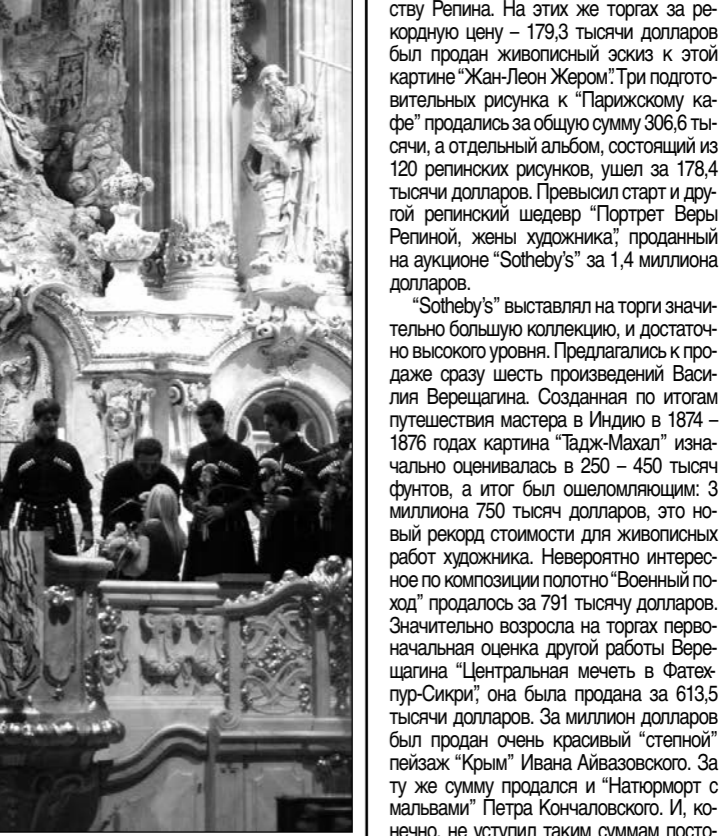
ству Репина. На этих же торгах за рекордную цену – 179,3 тысячи долларов был продан живописный эскиз к этой картине "Жан-Леон Жером". Три подготовительных рисунка к "Парижскому кафе" продались за общую сумму 306,6 тысячи, а отдельный альбом, состоящий из 120 репинских рисунков, ушел за 178,4 тысячи долларов. Превысил старт и другой репинский шедевр "Портрет Веры Репиной, жены художника", проданный на аукционе "Sotheby's" за 1,4 миллиона долларов.

"Sotheby's" выставлял на торги значительно большую коллекцию, и достаточно высокого уровня. Предлагались к продаже сразу шесть произведений Василия Верещагина. Созданная по итогам путешествия мастера в Индию в 1874 – 1876 годах картина "Тадж-Махал" изначально оценивалась в 250 – 450 тысяч фунтов, а итог был ошеломляющим: 3 миллиона 750 тысяч долларов, это новый рекорд стоимости для живописных работ художника. Невероятно интересное по композиции полотно "Военный поход" продалось за 791 тысячу долларов. Значительно возросла на торгах первоначальная оценка другой работы Верещагина "Центральная мечеть в Фатехпур-Сикри", она была продана за 613,5 тысячи долларов. За миллион долларов был продан очень красивый "степной" пейзаж "Крым" Ивана Айвазовского. За ту же сумму продался и "Натюрморт с мальвами" Петра Кончаловского. И, конечно, не уступил таким суммам посто-